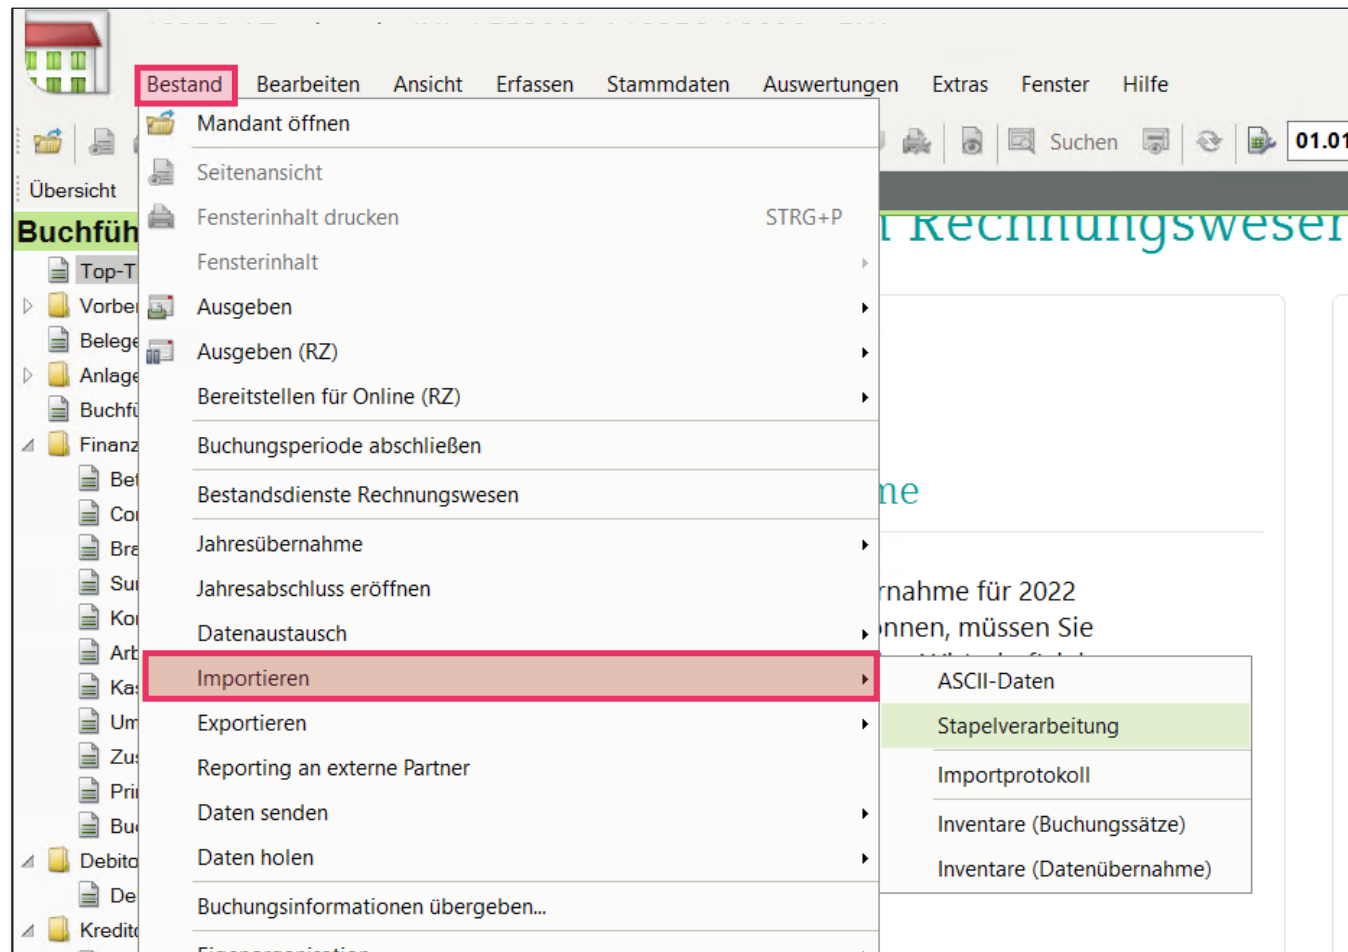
Bestand Bearbeiten Ansicht Erfassen Stammdaten Auswertungen Extras Fenster Hilfe

Suchen 01.01

Übersicht

Buchfüh

Top-T
Vorbe
Belege
Anlage
Buchfü
Finanz
Be
Co
Bra
Su
Ko
Arb
Ka
Um
Zu
Pri
Bu
Debito
De
Kredit

Mandant öffnen
Seitenansicht
Fensterinhalt drucken STRG+P
Fensterinhalt
Ausgeben
Ausgeben (RZ)
Bereitstellen für Online (RZ)
Buchungsperiode abschließen
Bestandsdienste Rechnungswesen
Jahresübernahme
Jahresabschluss eröffnen
Datenaustausch
Importieren
Exportieren
Reporting an externe Partner
Daten senden
Daten holen
Buchungsinformationen übergeben...

ASCII-Daten
Stapelverarbeitung
Importprotokoll
Inventare (Buchungssätze)
Inventare (Datenübernahme)

Rechnungswesen

ne

rnahme für 2022
nnen, müssen Sie